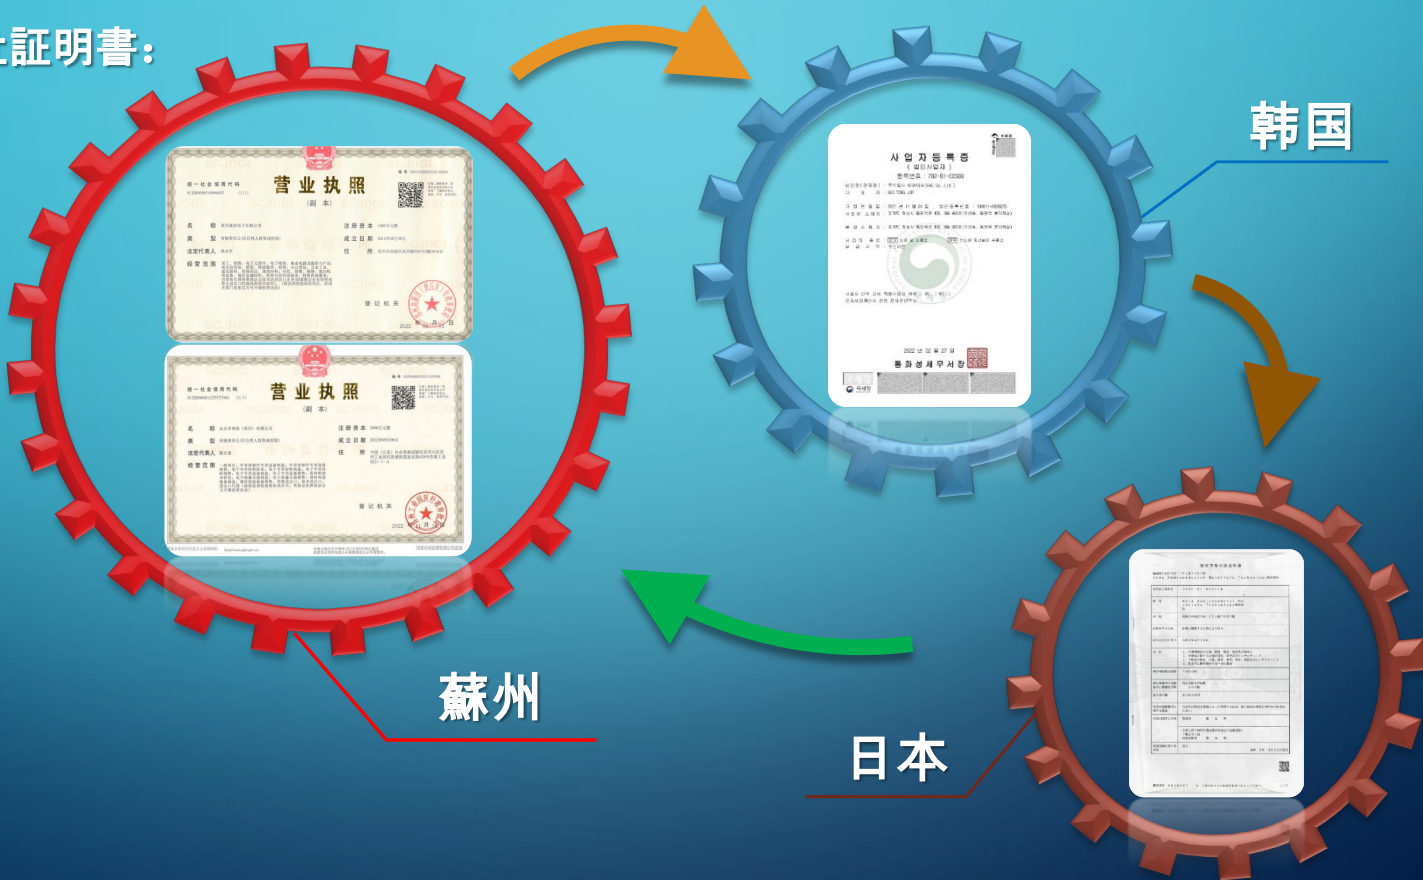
証明書:

韩国

蘇州

日本

营业执照
(副本)
统一社会信用代码
名称
类型
法定代表人
经营范围
注册资本
成立日期
住所
登记机关
2022

营业执照
(副本)
统一社会信用代码
名称
类型
法定代表人
经营范围
注册资本
成立日期
住所
登记机关
2022

사 업 자 등 록 증
( 법인사업자 )
등록번호 : 792-81-02589
2022 년 02 월 27 일
통 화 성 세 무 서 장
국세청

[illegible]